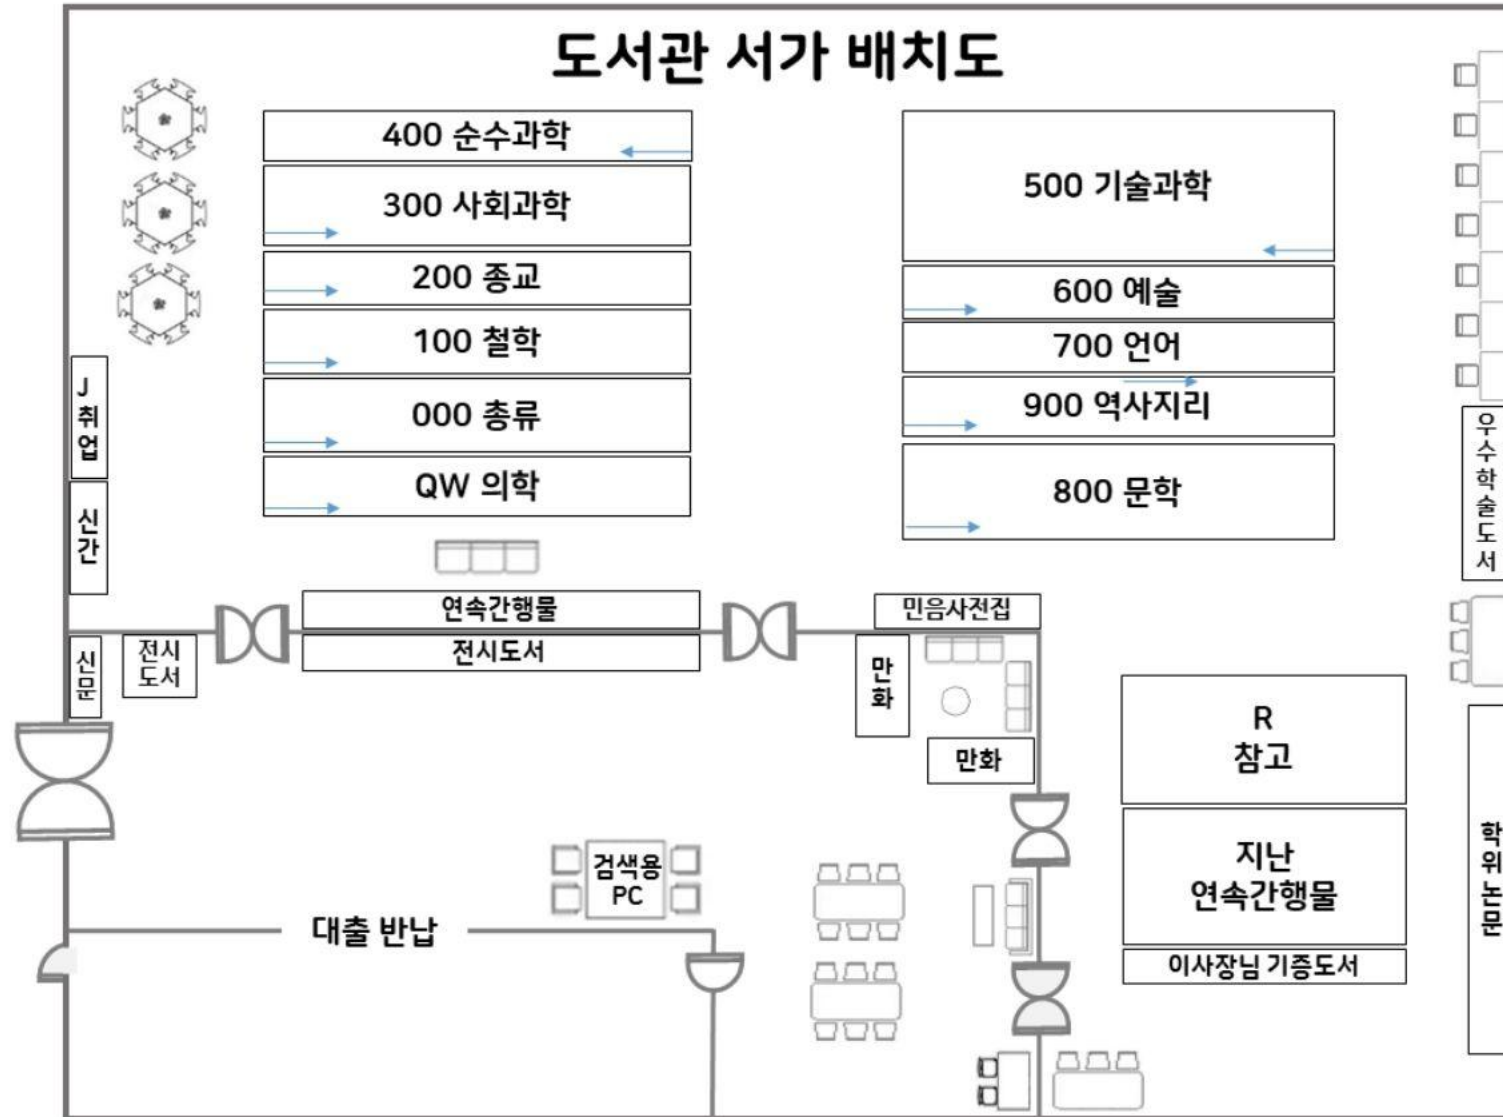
도서관 서가 배치도

400 순수과학
300 사회과학
200 종교
100 철학
000 총류
QW 의학

500 기술과학
600 예술
700 언어
900 역사지리
800 문학

우수학술도서

J 취업
신간
신문
전시도서

연속간행물
전시도서
민음사전집
만화
만화

R 참고
지난 연속간행물
이사장님 기증도서

학위논문

검색용 PC
대출 반납